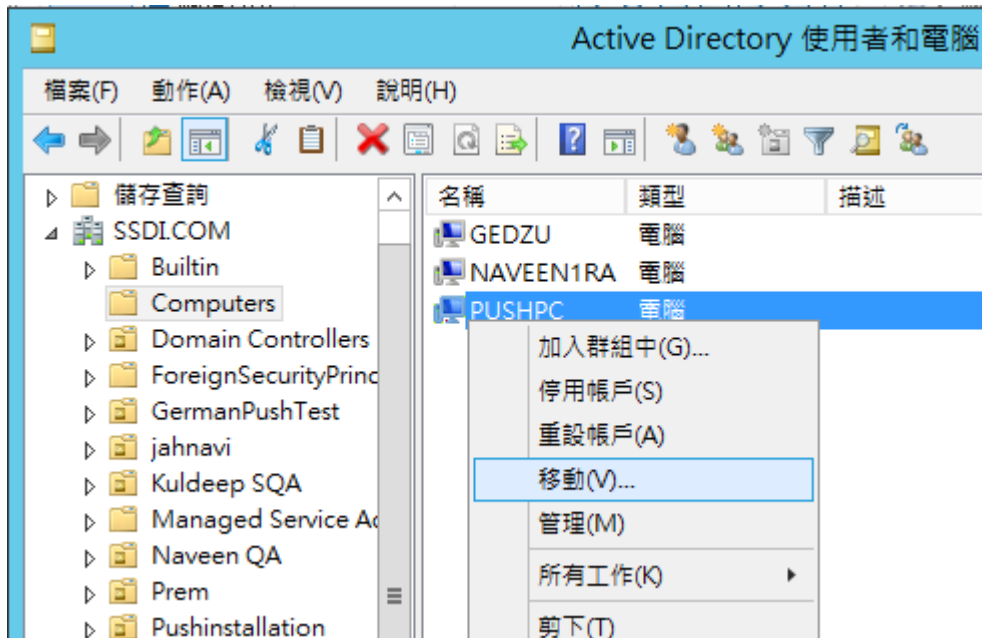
Active Directory 使用者和電腦

檔案(F) 動作(A) 檢視(V) 說明(H)

儲存查詢
SSDI.COM
Builtin
Computers
Domain Controllers
ForeignSecurityPrinc
GermanPushTest
jahnavi
Kuldeep SQA
Managed Service Ac
Naveen QA
Prem
Pushinstallation

| 名稱 | 類型 | 描述 |
|---|---|---|
| GEDZU | 電腦 | |
| NAVEEN1RA | 電腦 | |
| PUSHPC | 電腦 | |

加入群組中(G)...
停用帳戶(S)
重設帳戶(A)
移動(V)...
管理(M)
所有工作(K)
剪下(T)